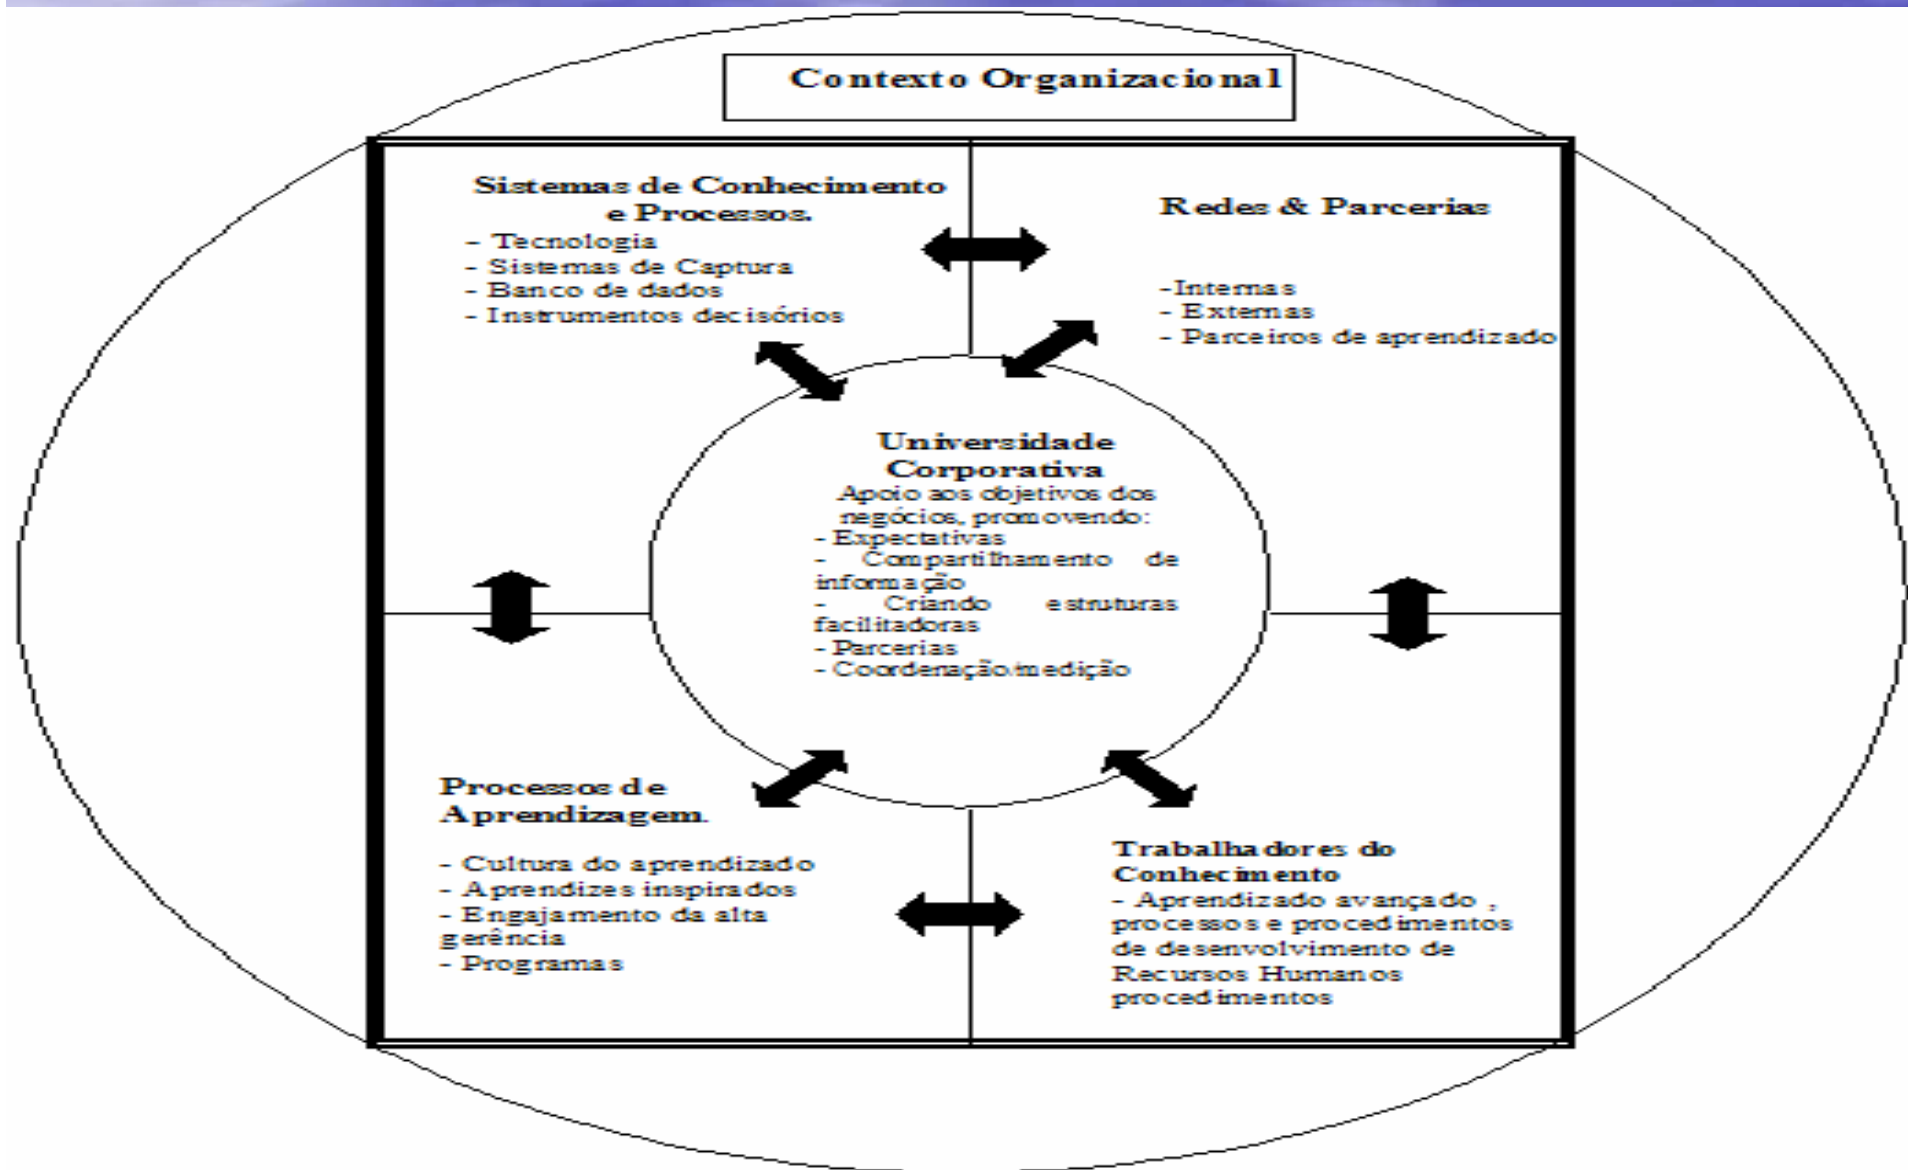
Contexto Organizacional

Sistemas de Conhecimento e Processos.
- Tecnologia
- Sistemas de Captura
- Banco de dados
- Instrumentos decisórios

Redes & Parcerias

-Internas
- Externas
- Parceiros de aprendizado

Universidade Corporativa
Apoio aos objetivos dos negócios, promovendo:
- Expectativas
- Compartilhamento de informação
- Criando estruturas facilitadoras
- Parcerias
- Coordenação/medição

Processos de Aprendizagem.

- Cultura do aprendizado
- Aprendizes inspirados
- Engajamento da alta gerência
- Programas

Trabalhadores do Conhecimento
- Aprendizado avançado , processos e procedimentos de desenvolvimento de Recursos Humanos procedimentos